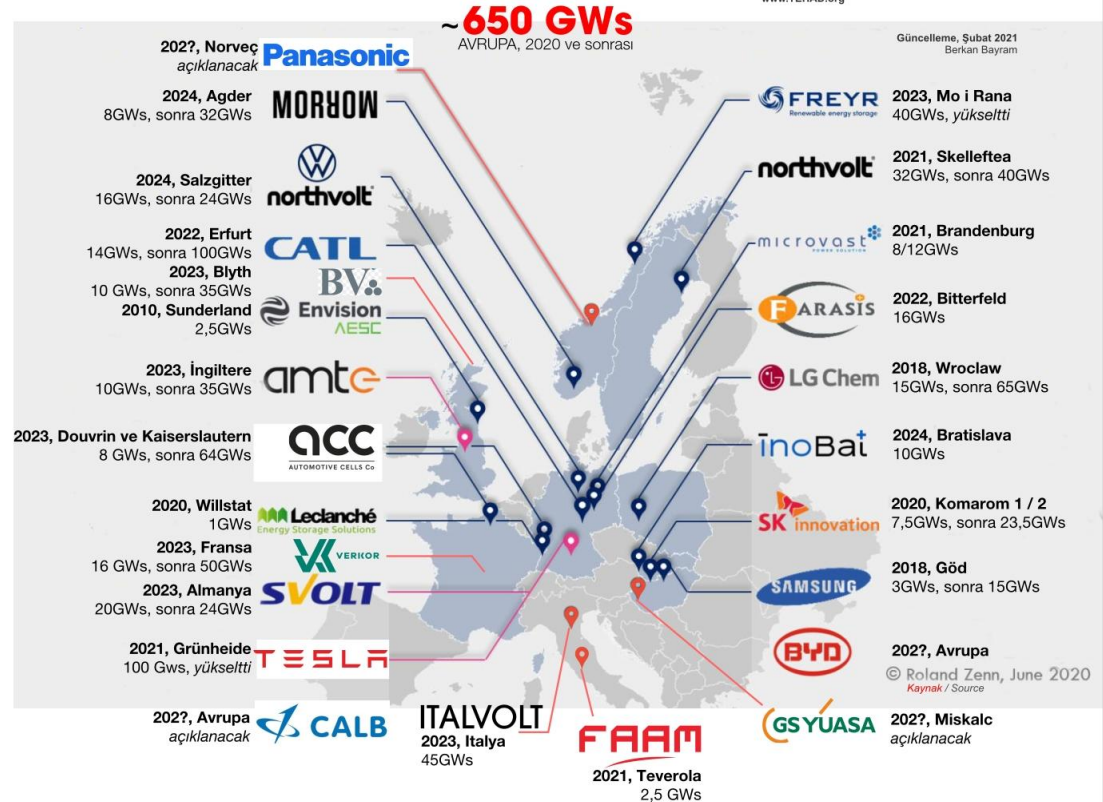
www.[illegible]

~650 GWs
AVRUPA, 2020 ve sonrası

Güncelleme, Şubat 2021
Berkan Bayram

202?, Norveç
açıklanacak
Panasonic

2024, Agder
8GWs, sonra 32GWs
MORROW

2024, Salzgitter
16GWs, sonra 24GWs
northvolt

2022, Erfurt
14GWs, sonra 100GWs
CATL

2023, Blyth
10 GWs, sonra 35GWs
BV

2010, Sunderland
2,5GWs
Envision AESC

2023, İngiltere
10GWs, sonra 35GWs
amte

2023, Douvrin ve Kaiserslautern
8 GWs, sonra 64GWs
acc
AUTOMOTIVE CELLS Co

2020, Willstat
1GWs
Leclanché
Energy Storage Solutions

2023, Fransa
16 GWs, sonra 50GWs
VERKOR

2023, Almanya
20GWs, sonra 24GWs
SVOLT

2021, Grünheide
100 Gws, yükseltti
TESLA

202?, Avrupa
açıklanacak
CALB

ITALVOLT
2023, Italya
45GWs

FAAM
2021, Teverola
2,5 GWs

FREYR
Renewable energy storage
2023, Mo i Rana
40GWs, yükseltti

northvolt
2021, Skelleftea
32GWs, sonra 40GWs

microvast
POWER SOLUTION
2021, Brandenburg
8/12GWs

FARASIS
2022, Bitterfeld
16GWs

LG Chem
2018, Wroclaw
15GWs, sonra 65GWs

InoBat
2024, Bratislava
10GWs

SK innovation
2020, Komarom 1 / 2
7,5GWs, sonra 23,5GWs

SAMSUNG
2018, Göd
3GWs, sonra 15GWs

BYD
202?, Avrupa

© Roland Zenn, June 2020
Kaynak / Source

GS YUASA
202?, Miskalc
açıklanacak